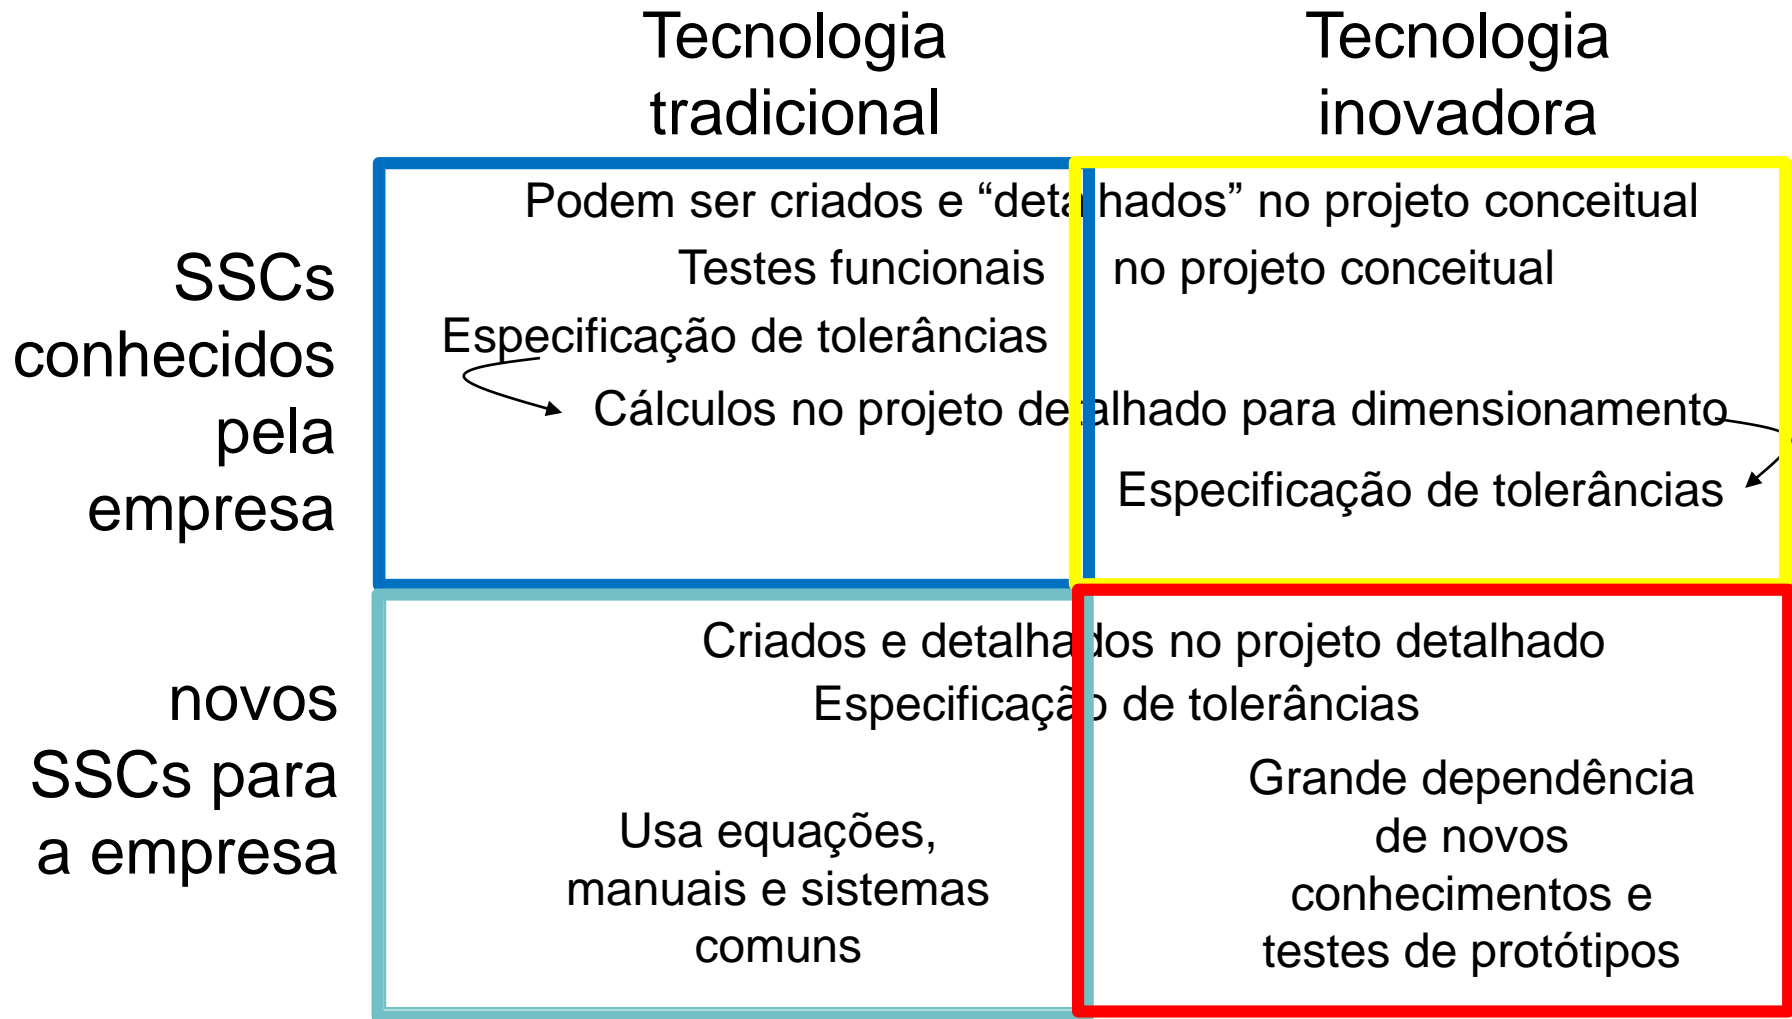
Tecnologia tradicional

Tecnologia inovadora

SSCs conhecidos pela empresa

Podem ser criados e “detalhados” no projeto conceitual

Testes funcionais

no projeto conceitual

Especificação de tolerâncias

Cálculos no projeto detalhado para dimensionamento

Especificação de tolerâncias

novos SSCs para a empresa

Criados e detalhados no projeto detalhado

Especificação de tolerâncias

Usa equações, manuais e sistemas comuns

Grande dependência de novos conhecimentos e testes de protótipos